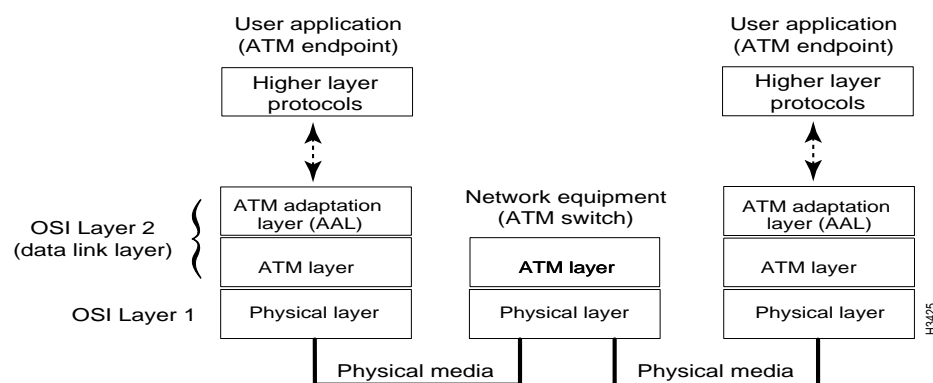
User application
(ATM endpoint)

Higher layer protocols

User application
(ATM endpoint)

Higher layer protocols

OSI Layer 2
(data link layer)

ATM adaptation layer (AAL)

ATM layer

Network equipment
(ATM switch)

ATM layer

ATM adaptation layer (AAL)

ATM layer

OSI Layer 1

Physical layer

Physical layer

Physical layer

H3425

Physical media

Physical media